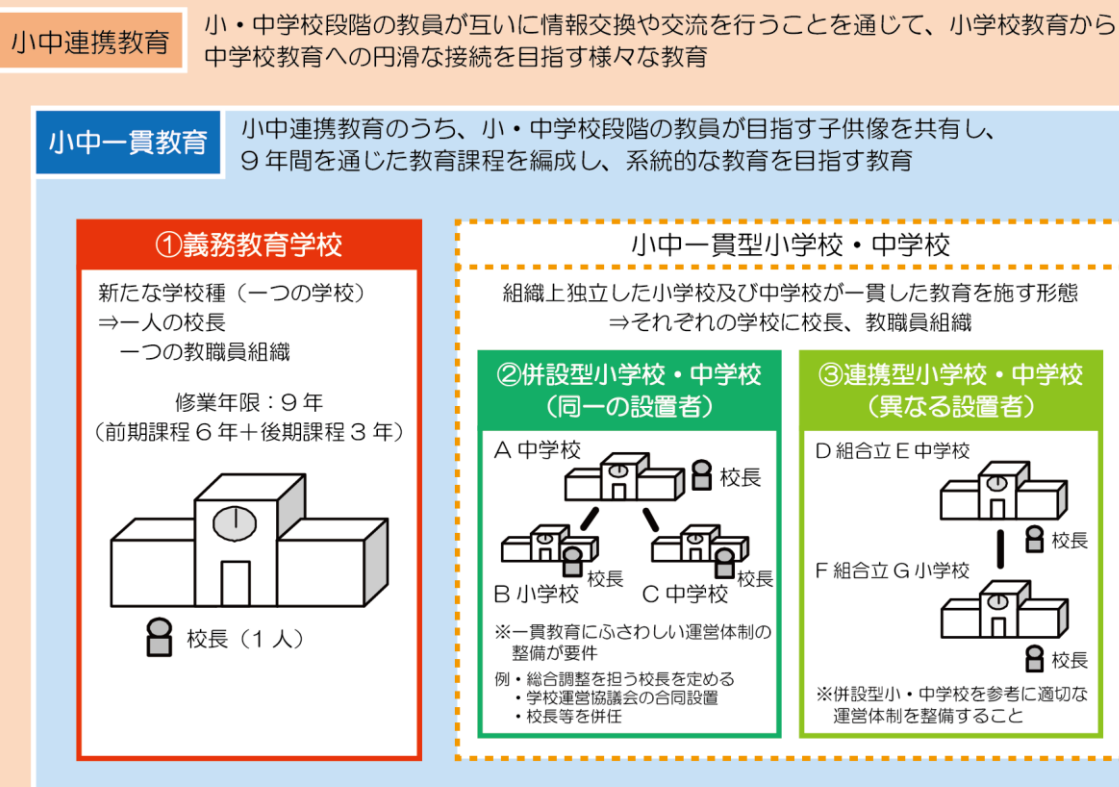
小中連携教育

小・中学校段階の教員が互いに情報交換や交流を行うことを通じて、小学校教育から中学校教育への円滑な接続を目指す様々な教育

小中一貫教育

小中連携教育のうち、小・中学校段階の教員が目指す子供像を共有し、９年間を通じた教育課程を編成し、系統的な教育を目指す教育

①義務教育学校

新たな学校種（一つの学校）
⇒一人の校長
一つの教職員組織

修業年限：９年
（前期課程６年＋後期課程３年）

校長（１人）

小中一貫型小学校・中学校

組織上独立した小学校及び中学校が一貫した教育を施す形態
⇒それぞれの学校に校長、教職員組織

②併設型小学校・中学校
（同一の設置者）

A 中学校

校長

B 小学校

校長

C 中学校

校長

※一貫教育にふさわしい運営体制の整備が要件

例・総合調整を担う校長を定める
・学校運営協議会の合同設置
・校長等を併任

③連携型小学校・中学校
（異なる設置者）

D 組合立 E 中学校

校長

F 組合立 G 小学校

校長

※併設型小・中学校を参考に適切な運営体制を整備すること